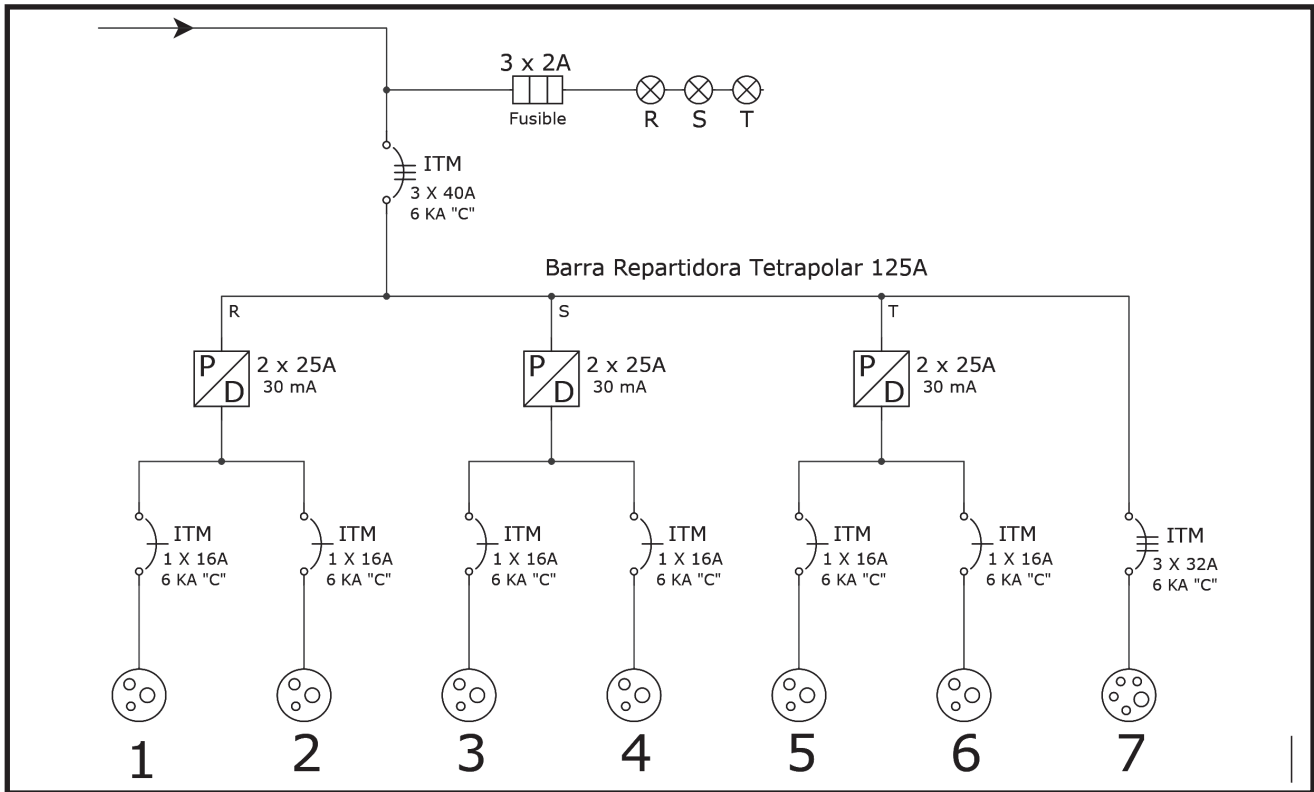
3 x 2A
Fusible
R S T

ITM
3 X 40A
6 KA "C"

Barra Repartidora Tetrapolar 125A

R
S
T

P D 2 x 25A
30 mA

P D 2 x 25A
30 mA

P D 2 x 25A
30 mA

ITM
1 X 16A
6 KA "C"

ITM
1 X 16A
6 KA "C"

ITM
1 X 16A
6 KA "C"

ITM
1 X 16A
6 KA "C"

ITM
1 X 16A
6 KA "C"

ITM
1 X 16A
6 KA "C"

ITM
3 X 32A
6 KA "C"

1 2 3 4 5 6 7